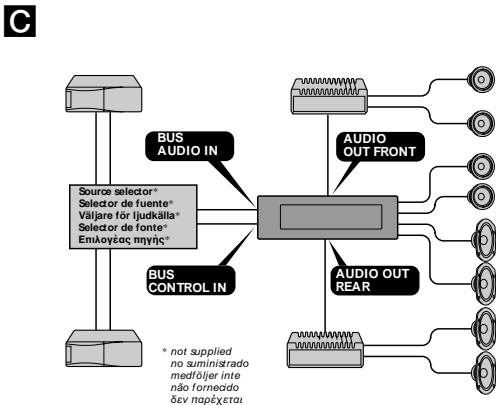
C

BUS AUDIO IN

AUDIO OUT FRONT

Source selector*
Selector de fuente*
Väljare för ljudkälla*
Selector de fonte*
Επιλογέας πηγής*

BUS CONTROL IN

AUDIO OUT REAR

* not supplied
no suministrado
medföljer inte
não fornecido
δεν παρέχεται